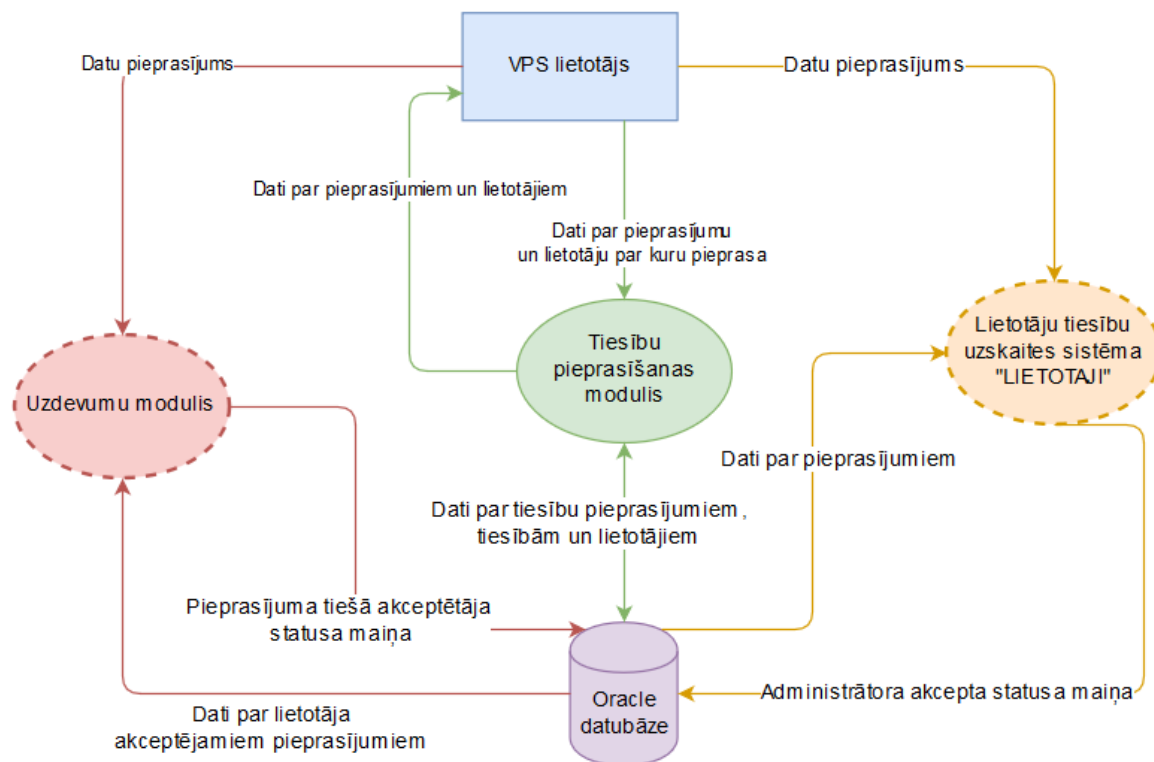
VPS lietotājs

Datu pieprasījums

Datu pieprasījums

Dati par pieprasījumiem un lietotājiem

Dati par pieprasījumu un lietotāju par kuru pieprasa

Tiesību pieprasīšanas modulis

Lietotāju tiesību uzskaites sistēma "LIETOTAJI"

Uzdevumu modulis

Dati par pieprasījumiem

Dati par tiesību pieprasījumiem , tiesībām un lietotājiem

Pieprasījuma tiešā akceptētāja statusa maiņa

Oracle datubāze

Administrātora akcepta statusa maiņa

Dati par lietotāja akceptējamiem pieprasījumiem